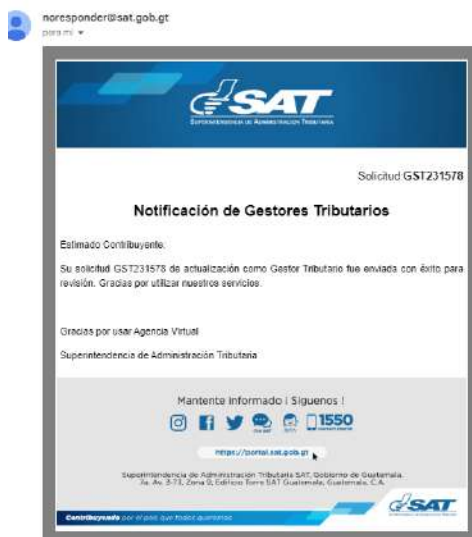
noresponder@sat.gob.gt
para mí

SAT
SUPERINTENDENCIA DE ADMINISTRACIÓN TRIBUTARIA

Solicitud GST231578

Notificación de Gestores Tributarios

Estimado Contribuyente,

Su solicitud GST231578 de actualización como Gestor Tributario fue enviada con éxito para revisión. Gracias por utilizar nuestros servicios.

Gracias por usar Agencia Virtual

Superintendencia de Administración Tributaria

Mantente informado ¡ Síguenos !

1550

https://portal.sat.gob.gt

Superintendencia de Administración Tributaria SAT, Gobierno de Guatemala. 7a. Av. 3-73, Zona 9, Edificio Torre SAT Guatemala, Guatemala, C.A.

Contribuyendo por el país que todos queremos

SAT